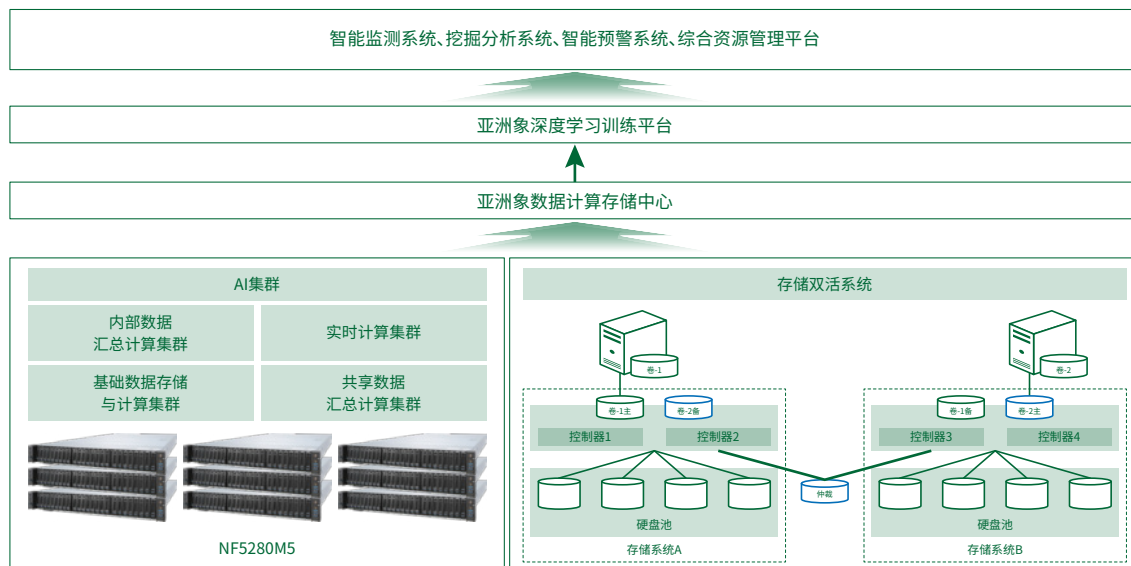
智能监测系统、挖掘分析系统、智能预警系统、综合资源管理平台

亚洲象深度学习训练平台

亚洲象数据计算存储中心

AI集群

内部数据汇总计算集群

实时计算集群

基础数据存储与计算集群

共享数据汇总计算集群

NF5280M5

存储双活系统

卷-1

卷-2

卷-1主

卷-2备

卷-1备

卷-2主

控制器1

控制器2

控制器3

控制器4

仲裁

硬盘池

硬盘池

存储系统A

存储系统B